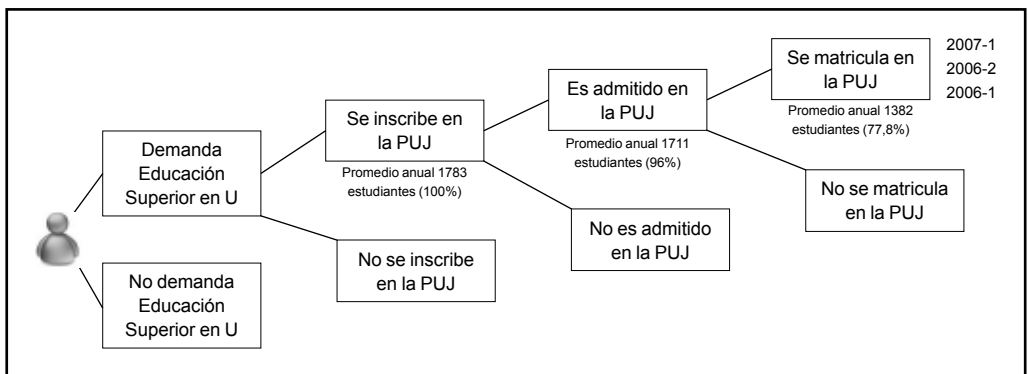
Demanda Educación Superior en U

No demanda Educación Superior en U

Se inscribe en la PUJ

Promedio anual 1783 estudiantes (100%)

No se inscribe en la PUJ

Es admitido en la PUJ

Promedio anual 1711 estudiantes (96%)

No es admitido en la PUJ

Se matricula en la PUJ

Promedio anual 1382 estudiantes (77,8%)

No se matricula en la PUJ

2007-1
2006-2
2006-1